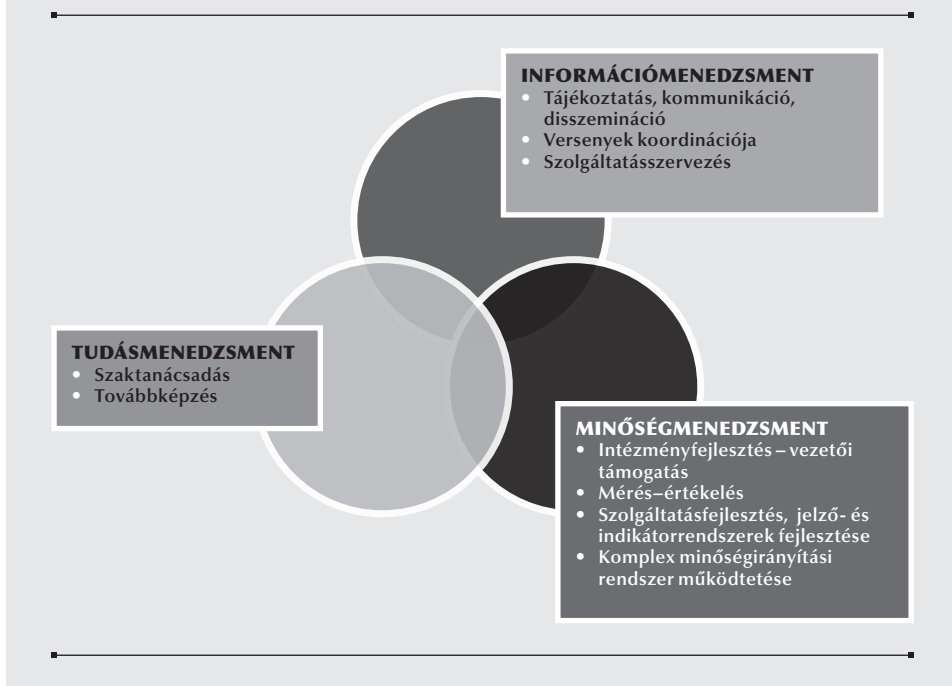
INFORMÁCIÓMENEDZSMENT
• Tájékoztatás, kommunikáció, disszemináció
• Versenyek koordinációja
• Szolgáltatásszervezés

TUDÁSMENEDZSMENT
• Szaktanácsadás
• Továbbképzés

MINŐSÉGMENEDZSMENT
• Intézményfejlesztés – vezetői támogatás
• Mérés–értékelés
• Szolgáltatásfejlesztés, jelző- és indikátorrendszerek fejlesztése
• Komplex minőségirányítási rendszer működtetése